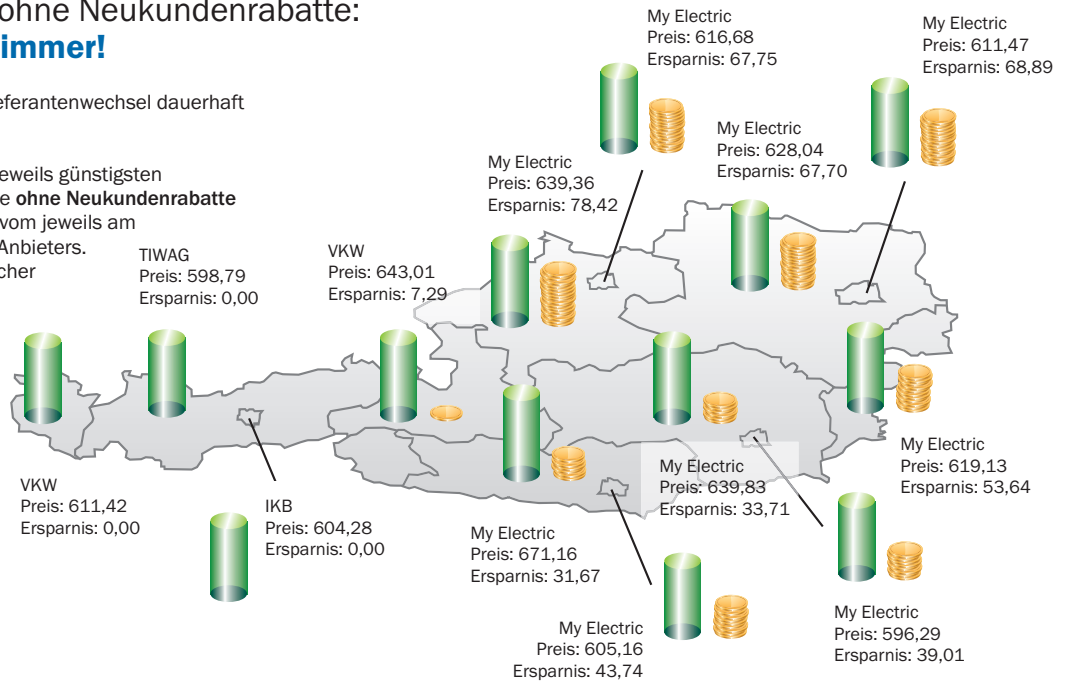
ohne Neukundenrabatte:
immer!

eferantenwechsel dauerhaft

eweils günstigsten
e **ohne Neukundenrabatte**
vom jeweils am
Anbieters.
cher

My Electric
Preis: 616,68
Ersparnis: 67,75

My Electric
Preis: 611,47
Ersparnis: 68,89

My Electric
Preis: 628,04
Ersparnis: 67,70

My Electric
Preis: 639,36
Ersparnis: 78,42

TIWAG
Preis: 598,79
Ersparnis: 0,00

VKW
Preis: 643,01
Ersparnis: 7,29

My Electric
Preis: 619,13
Ersparnis: 53,64

My Electric
Preis: 639,83
Ersparnis: 33,71

VKW
Preis: 611,42
Ersparnis: 0,00

IKB
Preis: 604,28
Ersparnis: 0,00

My Electric
Preis: 671,16
Ersparnis: 31,67

My Electric
Preis: 596,29
Ersparnis: 39,01

My Electric
Preis: 605,16
Ersparnis: 43,74